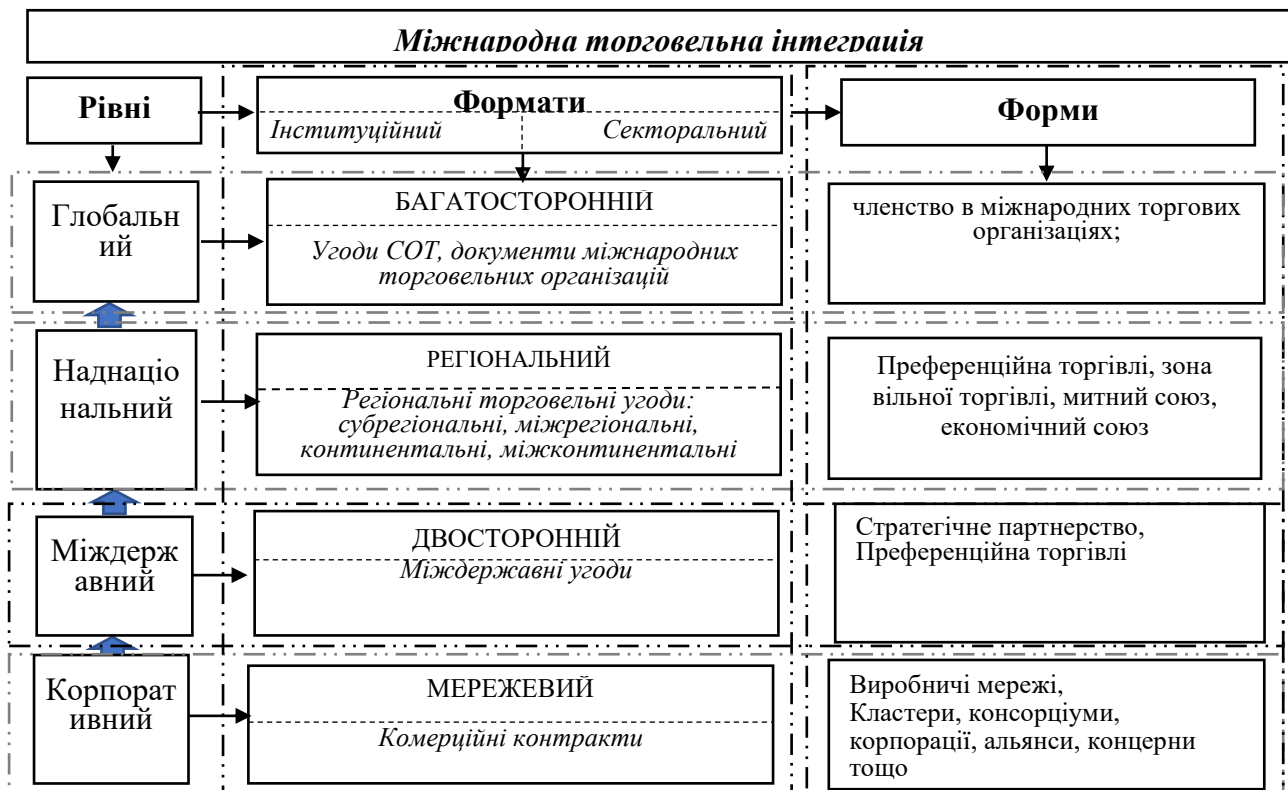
Міжнародна торговельна інтеграція

Рівні

Формати
Інституційний Секторальний

Форми

Глобальний

БАГАТОСТОРОННІЙ
Угоди СОТ, документи міжнародних торговельних організацій

членство в міжнародних торгових організаціях;

Наднаціональний

РЕГІОНАЛЬНИЙ
Регіональні торговельні угоди: субрегіональні, міжрегіональні, континентальні, міжконтинентальні

Преференційна торгівлі, зона вільної торгівлі, митний союз, економічний союз

Міждержавний

ДВОСТОРОННІЙ
Міждержавні угоди

Стратегічне партнерство, Преференційна торгівлі

Корпоративний

МЕРЕЖЕВИЙ
Комерційні контракти

Виробничі мережі, Кластери, консорціуми, корпорації, альянси, концерни тощо